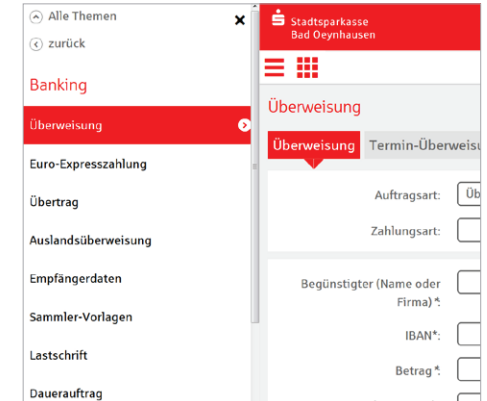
Alle Themen
zurück
Banking
Überweisung
Euro-Expresszahlung
Übertrag
Auslandsüberweisung
Empfängerdaten
Sammler-Vorlagen
Lastschrift
Dauerauftrag

Stadtsparkasse Bad Oeynhausen

Überweisung

Überweisung
Termin-Überweisu

Auftragsart:
Üb
Zahlungsart:

Begünstigter (Name oder Firma) *:
IBAN*:
Betrag *: